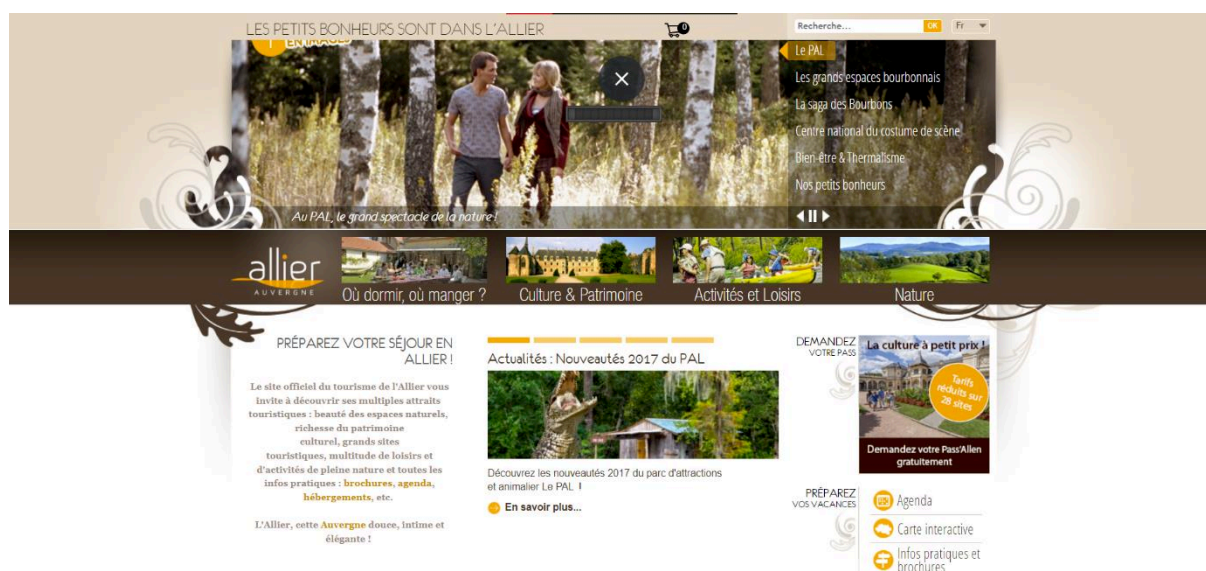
LES PETITS BONHEURS SONT DANS L'ALLIER

0

Recherche... OK Fr

EN IMAGES

Le PAL

Les grands espaces bourbonnais

La saga des Bourbons

Centre national du costume de scène

Bien-être & Thermalisme

Nos petits bonheurs

Au PAL, le grand spectacle de la nature !

allier
AUVERGNE

Où dormir, où manger ?

Culture & Patrimoine

Activités et Loisirs

Nature

PRÉPAREZ VOTRE SÉJOUR EN ALLIER !

Le site officiel du tourisme de l'Allier vous invite à découvrir ses multiples attraits touristiques : beauté des espaces naturels, richesse du patrimoine culturel, grands sites touristiques, multitude de loisirs et d'activités de pleine nature et toutes les infos pratiques : brochures, agenda, hébergements, etc.

L'Allier, cette Auvergne douce, intime et élégante !

Actualités : Nouveautés 2017 du PAL

Découvrez les nouveautés 2017 du parc d'attractions et animalier Le PAL !

En savoir plus...

DEMANDEZ VOTRE PASS

La culture à petit prix !

Tarifs réduits sur 28 sites

Demandez votre Pass'Allier gratuitement

PRÉPAREZ VOS VACANCES

Agenda

Carte interactive

Infos pratiques et brochures